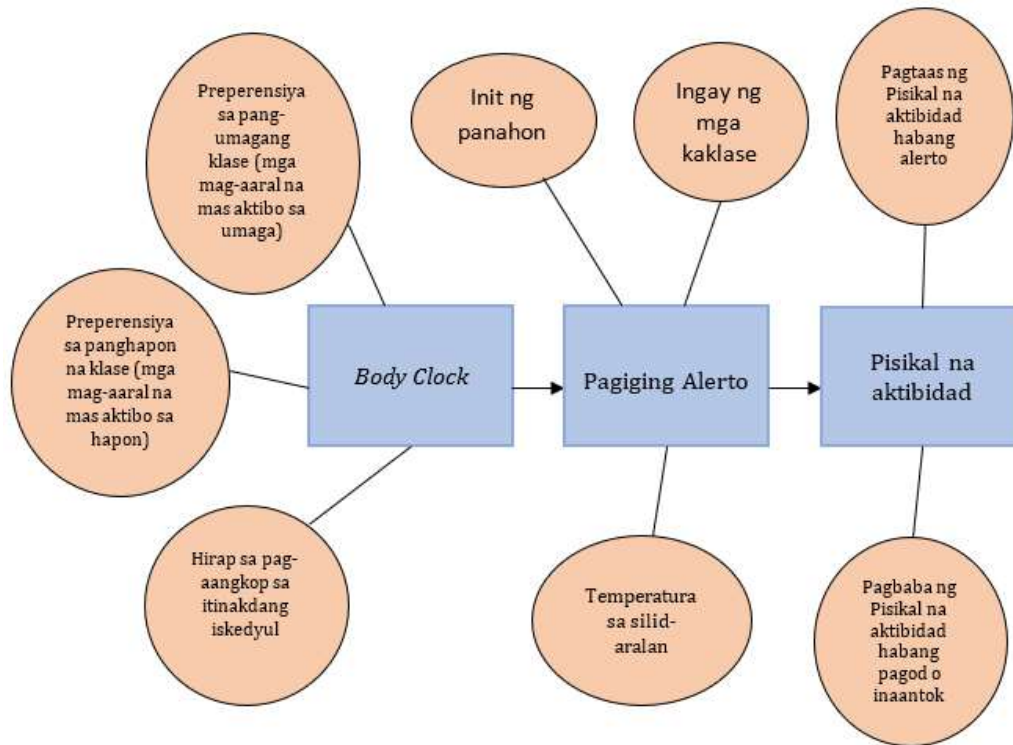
Preperensiya sa pang-umagang klase (mga mag-aaral na mas aktibo sa umaga)

Init ng panahon

Ingay ng mga kaklase

Pagtaas ng Pisikal na aktibidad habang alerto

Preperensiya sa panghapon na klase (mga mag-aaral na mas aktibo sa hapon)

*Body Clock*

Pagiging Alerto

Pisikal na aktibidad

Hirap sa pag-aangkop sa itinakdang iskedyul

Temperatura sa silid-aralan

Pagbaba ng Pisikal na aktibidad habang pagod o inaantok